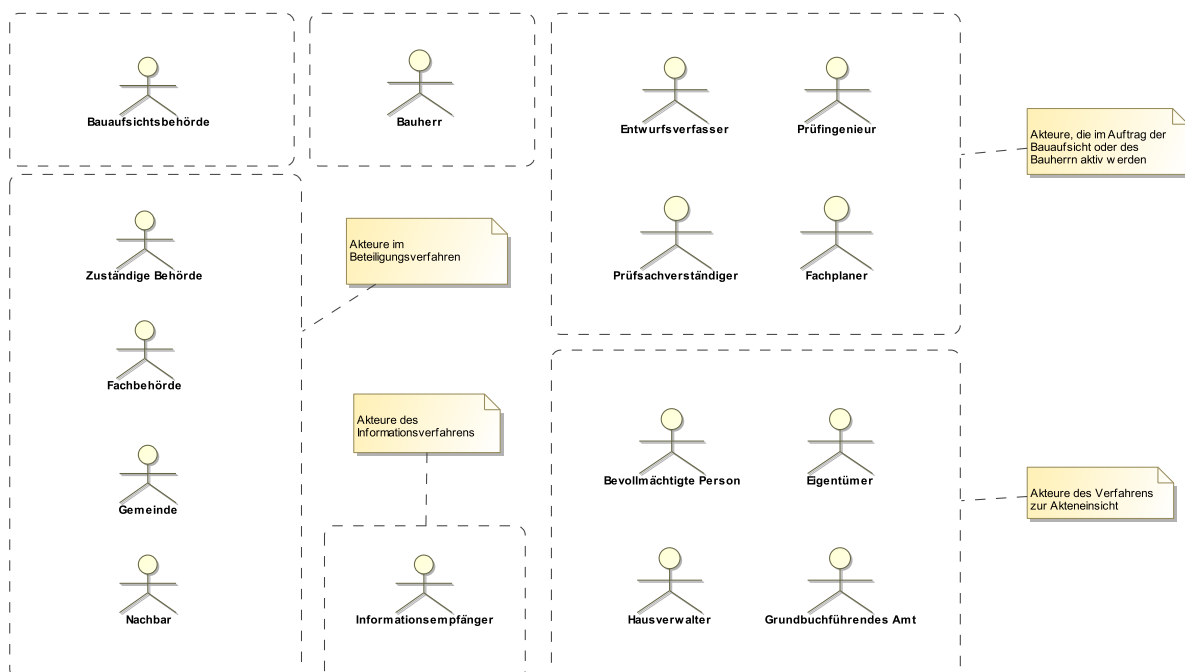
Bauaufsichtsbehörde

Bauherr

Entwurfsverfasser

Prüfingenieur

Akteure, die im Auftrag der Bauaufsicht oder des Bauherrn aktiv werden

Prüfsachverständiger

Fachplaner

Zuständige Behörde

Akteure im Beteiligungsverfahren

Fachbehörde

Akteure des Informationsverfahrens

Gemeinde

Nachbar

Informationsempfänger

Bevollmächtigte Person

Eigentümer

Akteure des Verfahrens zur Akteneinsicht

Hausverwalter

Grundbuchführendes Amt